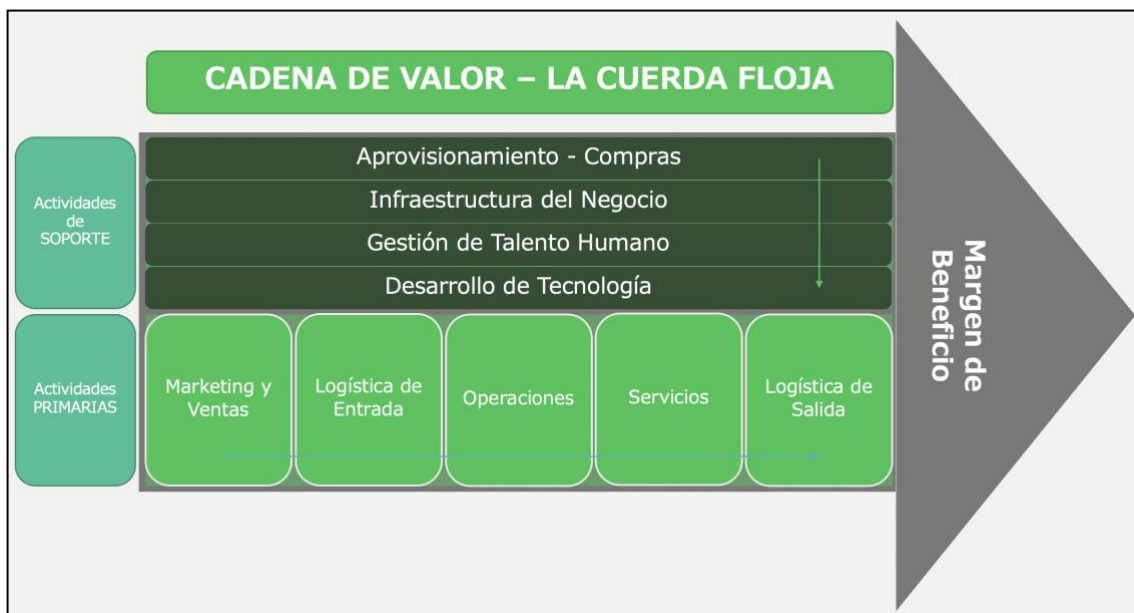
CADENA DE VALOR – LA CUERDA FLOJA

Actividades de SOPORTE

Aprovisionamiento - Compras
Infraestructura del Negocio
Gestión de Talento Humano
Desarrollo de Tecnología

Actividades PRIMARIAS

Marketing y Ventas
Logística de Entrada
Operaciones
Servicios
Logística de Salida

Margen de Beneficio